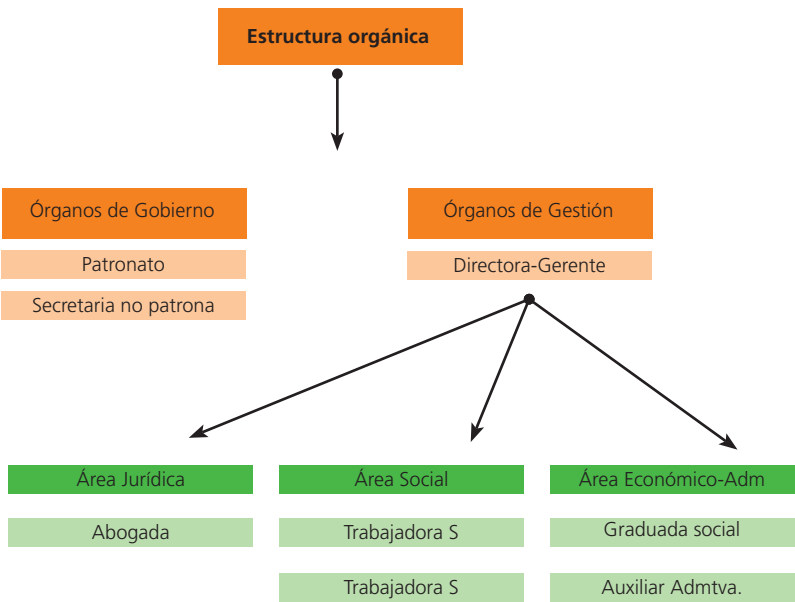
Estructura orgánica

Órganos de Gobierno

Patronato

Secretaria no patrona

Órganos de Gestión

Directora-Gerente

Área Jurídica

Abogada

Área Social

Trabajadora S

Trabajadora S

Área Económico-Adm

Graduada social

Auxiliar Admtva.